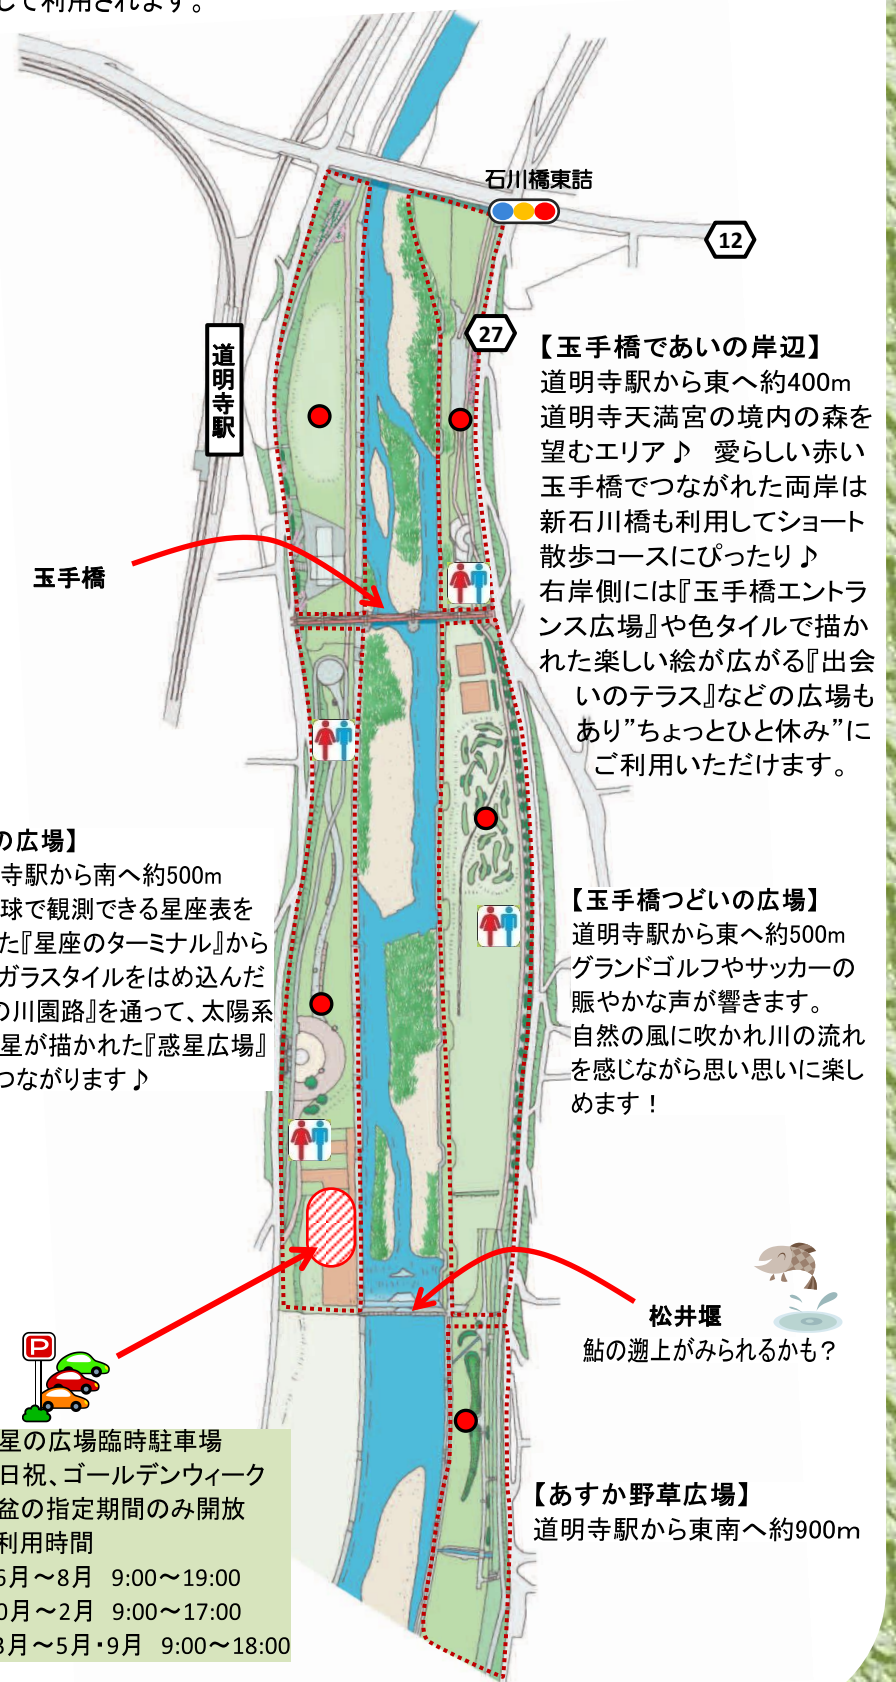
して利用されます。

石川橋東詰

12

27

道明寺駅

【玉手橋であいの岸辺】
道明寺駅から東へ約400m
道明寺天満宮の境内の森を望むエリア♪ 愛らしい赤い玉手橋でつながれた両岸は新石川橋も利用してショート散歩コースにぴったり♪
右岸側には『玉手橋エントランス広場』や色タイルで描かれた楽しい絵が広がる『出会いのテラス』などの広場もあり”ちょっとひと休み”にご利用いただけます。

玉手橋

の広場】
寺駅から南へ約500m
球で観測できる星座表をた『星座のターミナル』からガラスタイルをはめ込んだの川園路』を通って、太陽系星が描かれた『惑星広場』つながります♪

【玉手橋つどいの広場】
道明寺駅から東へ約500m
グランドゴルフやサッカーの賑やかな声が響きます。
自然の風に吹かれ川の流れを感じながら思い思いに楽しめます！

松井堰
鮎の遡上がみられるかも？

P

星の広場臨時駐車場
日祝、ゴールデンウィーク
盆の指定期間のみ開放
利用時間
5月～8月 9:00～19:00
0月～2月 9:00～17:00
3月～5月・9月 9:00～18:00

【あすか野草広場】
道明寺駅から東南へ約900m